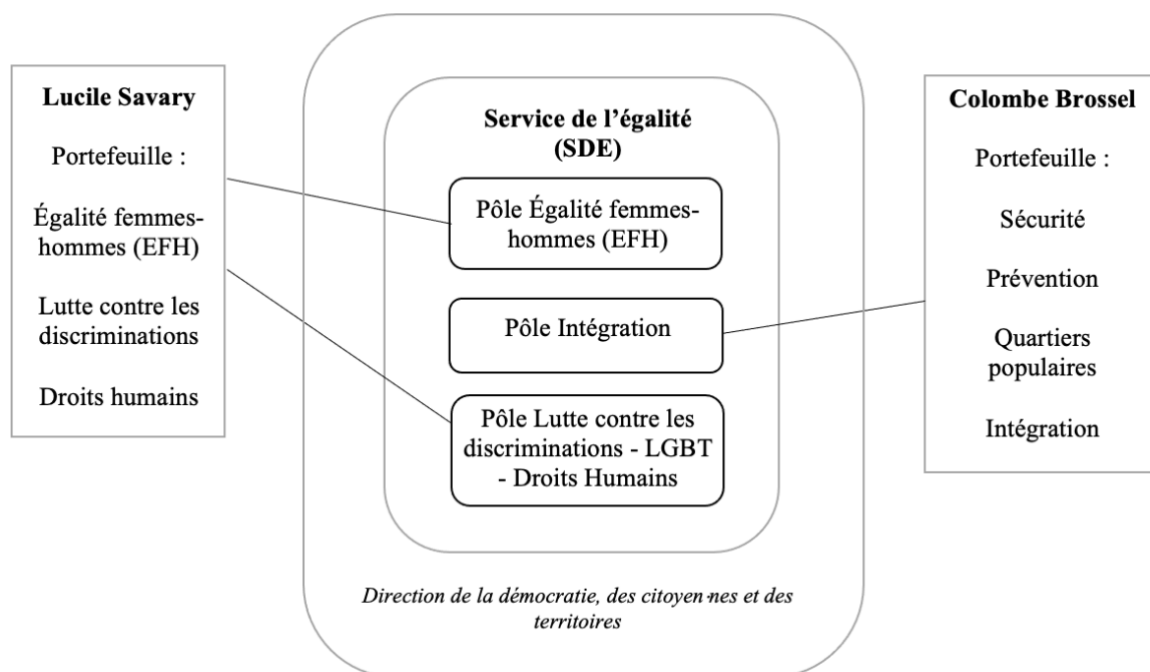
**Lucile Savary**

Portefeuille :

Égalité femmes-hommes (EFH)

Lutte contre les discriminations

Droits humains

**Service de l'égalité (SDE)**

Pôle Égalité femmes-hommes (EFH)

Pôle Intégration

Pôle Lutte contre les discriminations - LGBT - Droits Humains

*Direction de la démocratie, des citoyen·nes et des territoires*

**Colombe Brossel**

Portefeuille :

Sécurité

Prévention

Quartiers populaires

Intégration